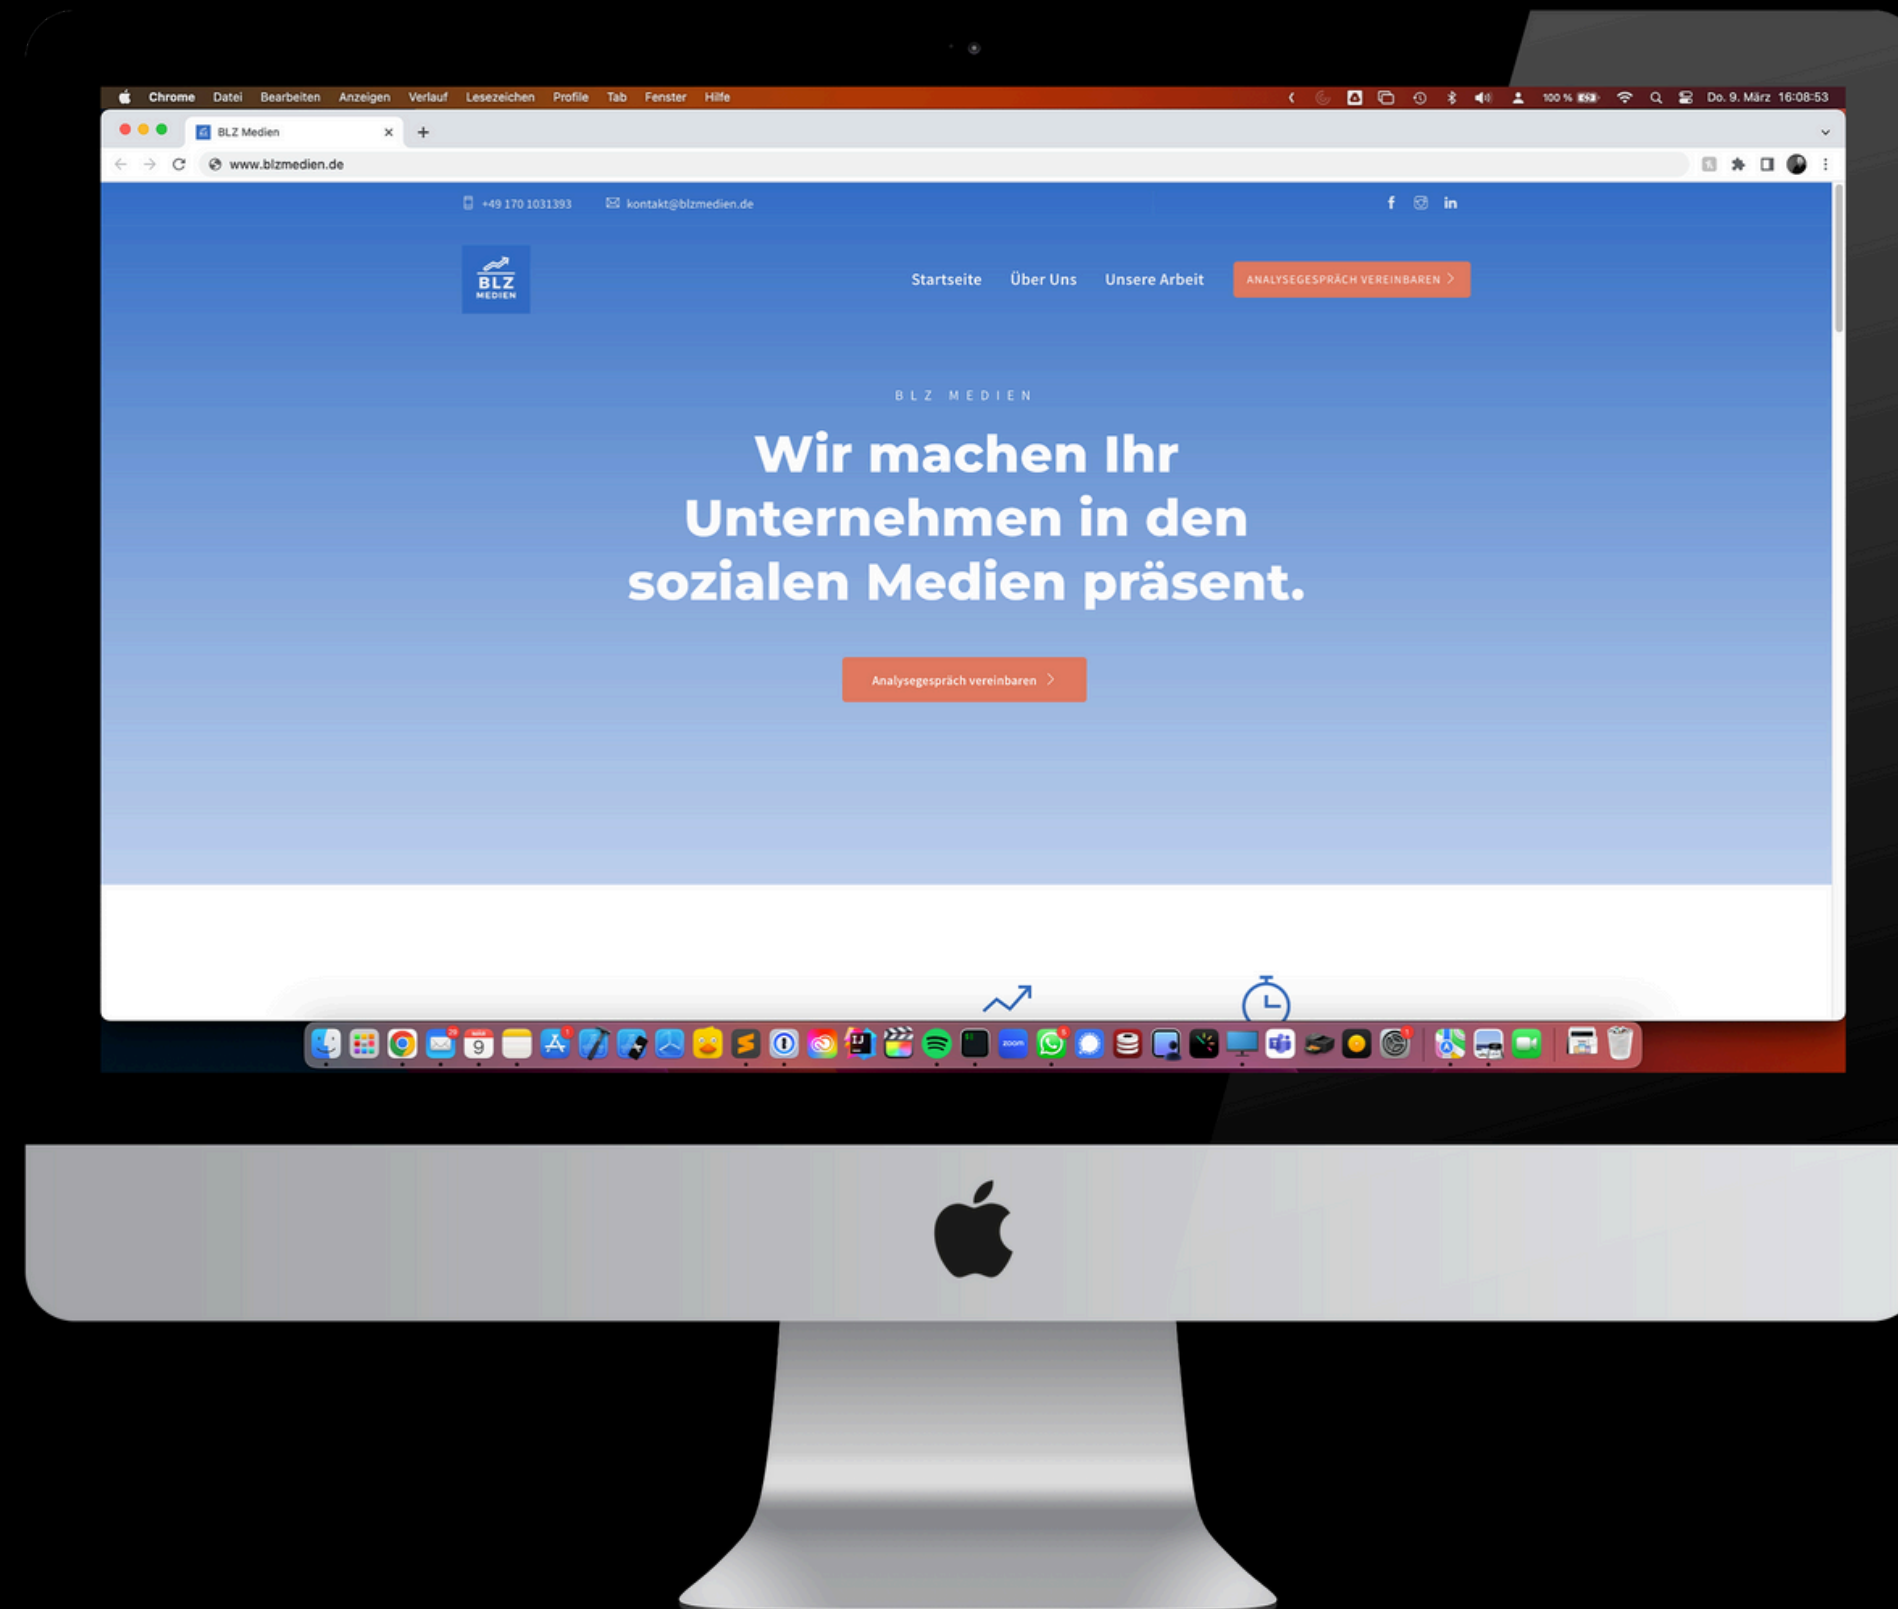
Chrome Datei Bearbeiten Anzeigen Verlauf Lesezeichen Profile Tab Fenster Hilfe

100 % Do. 9. März 16:08:53

BLZ Medien

www.blzmedien.de

+49 170 1031393 kontakt@blzmedien.de

BLZ MEDIEN

Startseite Über Uns Unsere Arbeit ANALYSEGESPRÄCH VEREINBAREN

BLZ MEDIEN

Wir machen Ihr Unternehmen in den sozialen Medien präsent.

Analysegespräch vereinbaren